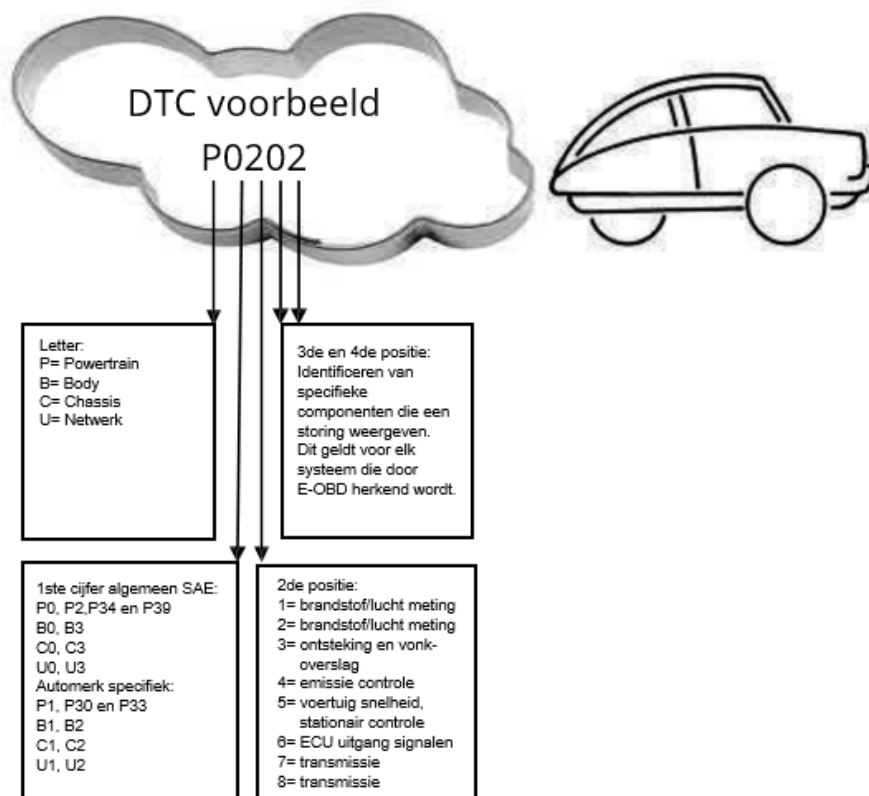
DTC voorbeeld

P0202

Letter:
P= Powertrain
B= Body
C= Chassis
U= Netwerk

3de en 4de positie:
Identificeren van specifieke componenten die een storing weergeven. Dit geldt voor elk systeem die door E-OBD herkend wordt.

1ste cijfer algemeen SAE:
P0, P2,P34 en P39
B0, B3
C0, C3
U0, U3
Automerk specifiek:
P1, P30 en P33
B1, B2
C1, C2
U1, U2

2de positie:
1= brandstof/lucht meting
2= brandstof/lucht meting
3= ontsteking en vonkoverslag
4= emissie controle
5= voertuig snelheid, stationair controle
6= ECU uitgang signalen
7= transmissie
8= transmissie